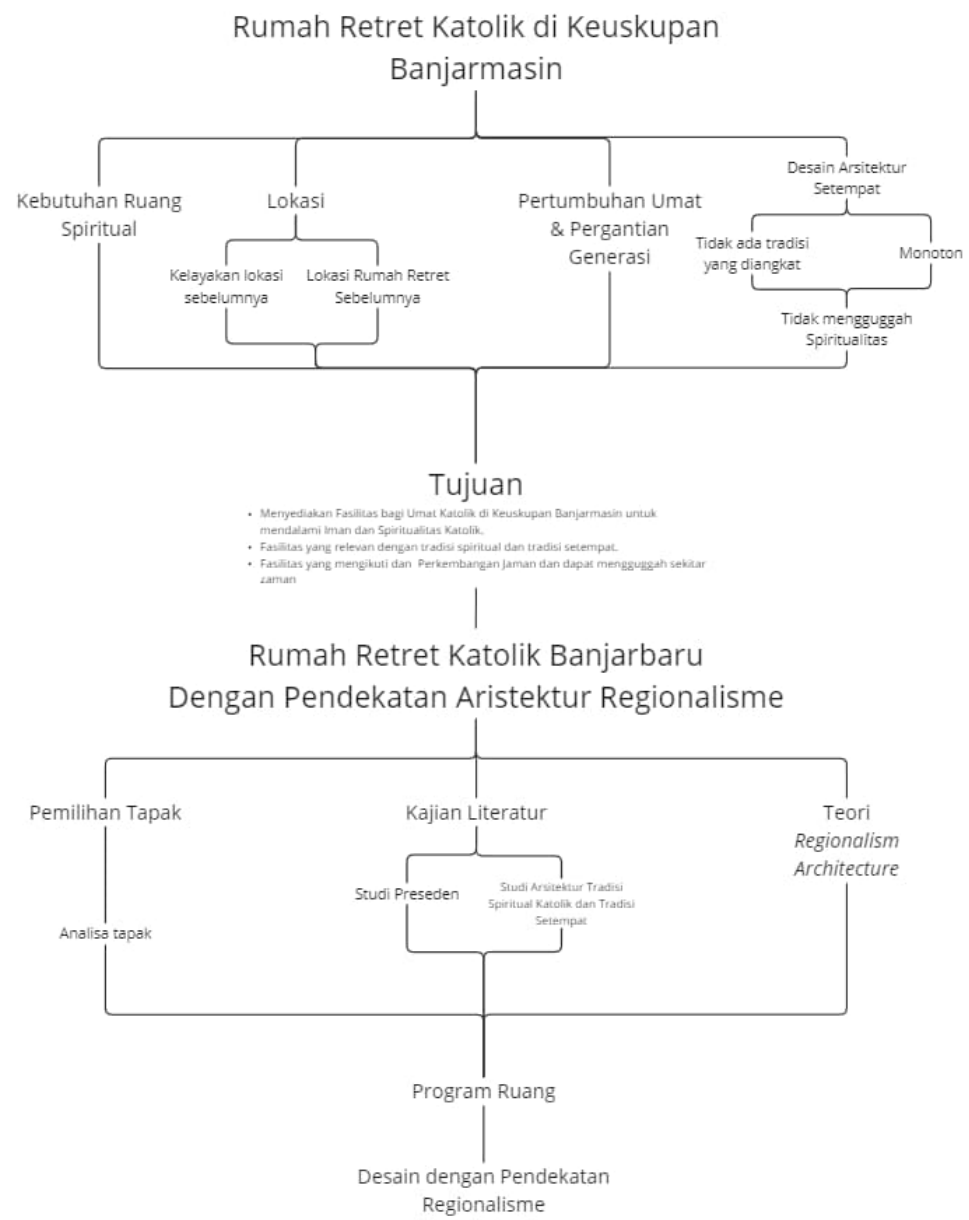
Rumah Retret Katolik di Keuskupan Banjarmasin

Kebutuhan Ruang Spiritual

Lokasi

Kelayakan lokasi sebelumnya

Lokasi Rumah Retret Sebelumnya

Pertumbuhan Umat & Pergantian Generasi

Desain Arsitektur Setempat

Tidak ada tradisi yang diangkat

Monoton

Tidak mengguggah Spiritualitas

Tujuan

- Menyediakan Fasilitas bagi Umat Katolik di Keuskupan Banjarmasin untuk mendalami Iman dan Spiritualitas Katolik.
- Fasilitas yang relevan dengan tradisi spiritual dan tradisi setempat.
- Fasilitas yang mengikuti dan Perkembangan Jaman dan dapat mengguggah sekitar zaman

Rumah Retret Katolik Banjarbaru Dengan Pendekatan Aristektur Regionalisme

Pemilihan Tapak

Analisa tapak

Kajian Literatur

Studi Preseden

Studi Arsitektur Tradisi Spiritual Katolik dan Tradisi Setempat

Teori *Regionalism Architecture*

Program Ruang

Desain dengan Pendekatan Regionalisme